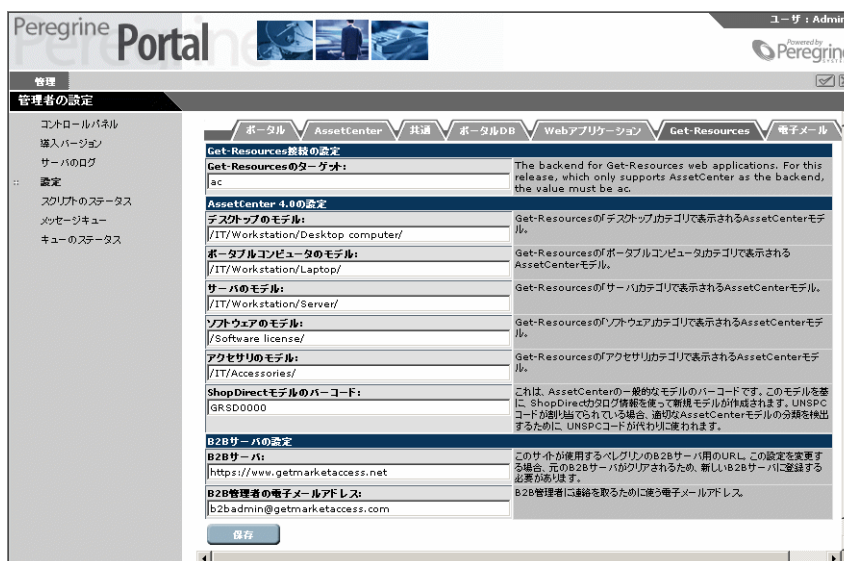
Peregrine Portal

ユーザ：Admin

Powered by Peregrine

管理

管理者の設定

コントロールパネル
導入バージョン
サーバのログ
設定
スクリプトのステータス
メッセージキュー
キューのステータス

ポータル | AssetCenter | 共通 | ポータルDB | Webアプリケーション | Get-Resources | 電子メール

Get-Resources接続の設定

| | |
|---|---|
| Get-Resourcesのターゲット:<br>ac | The backend for Get-Resources web applications. For this release, which only supports AssetCenter as the backend, the value must be ac. |

AssetCenter 4.0の設定

| | |
|---|---|
| デスクトップのモデル:<br>/IT/Workstation/Desktop computer/ | Get-Resourcesの「デスクトップ」カテゴリで表示されるAssetCenterモデル。 |
| ポータブルコンピュータのモデル:<br>/IT/Workstation/Laptop/ | Get-Resourcesの「ポータブルコンピュータ」カテゴリで表示されるAssetCenterモデル。 |
| サーバのモデル:<br>/IT/Workstation/Server/ | Get-Resourcesの「サーバ」カテゴリで表示されるAssetCenterモデル。 |
| ソフトウェアのモデル:<br>/Software license/ | Get-Resourcesの「ソフトウェア」カテゴリで表示されるAssetCenterモデル。 |
| アクセサリのモデル:<br>/IT/Accessories/ | Get-Resourcesの「アクセサリ」カテゴリで表示されるAssetCenterモデル。 |
| ShopDirectモデルのバーコード:<br>GRSD0000 | これは、AssetCenterの一般的なモデルのバーコードです。このモデルを基に、ShopDirectカタログ情報を使って新規モデルが作成されます。UNSPCコードが割り当てられている場合、適切なAssetCenterモデルの分類を検出するために、UNSPCコードが代わりに使われます。 |

B2Bサーバの設定

| | |
|---|---|
| B2Bサーバ:<br>https://www.getmarketaccess.net | このサイトが使用するペレグリンのB2Bサーバ用のURL。この設定を変更する場合、元のB2Bサーバがクリアされるため、新しいB2Bサーバに登録する必要があります。 |
| B2B管理者の電子メールアドレス:<br>b2badmin@getmarketaccess.com | B2B管理者に連絡を取るために使う電子メールアドレス。 |

保存